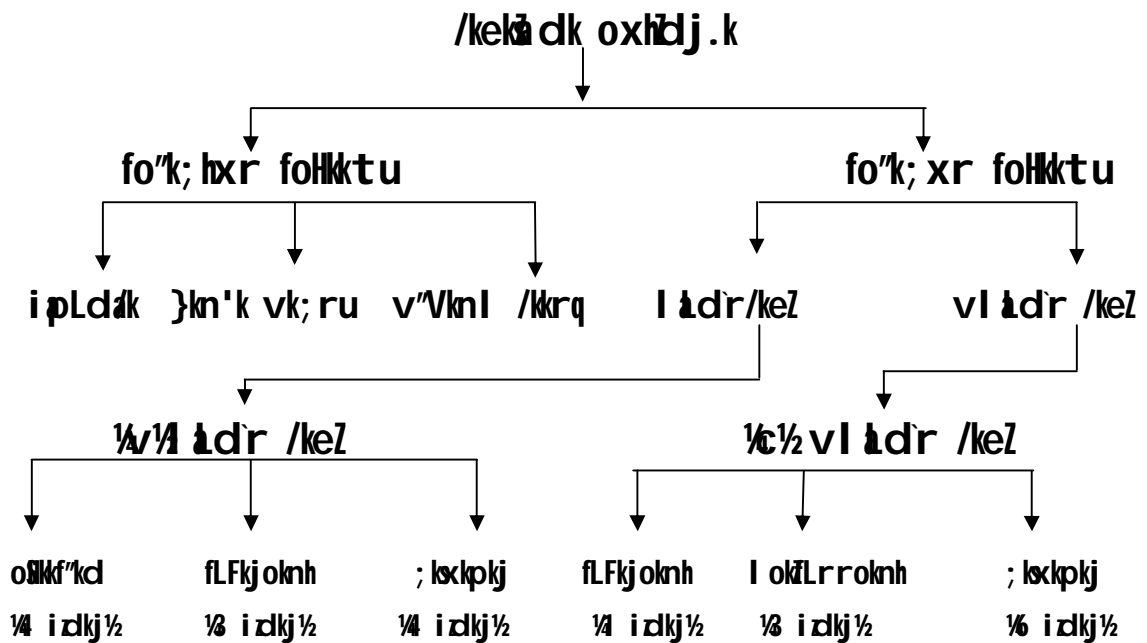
/keksZ dk oxhZdj.k

fo"k; hxr foHkktu

fo"k;xr foHkktu

ipLdfk }kn'k vk;ru v"Vknl /kkrq

l kadr`/keZ

vl kadr` /keZ

¼v½ l kadr` /keZ

¼c½ vl kadr` /keZ

oSkkf"kd

fLFkjoknh

;kxkpkj

fLFkjoknh

l okZLrroknh

;kxkpkj

¼4 idkj½ ¼3 idkj½ ¼4 idkj½ ¼1 idkj½ ¼3 idkj½ ¼6 idkj½